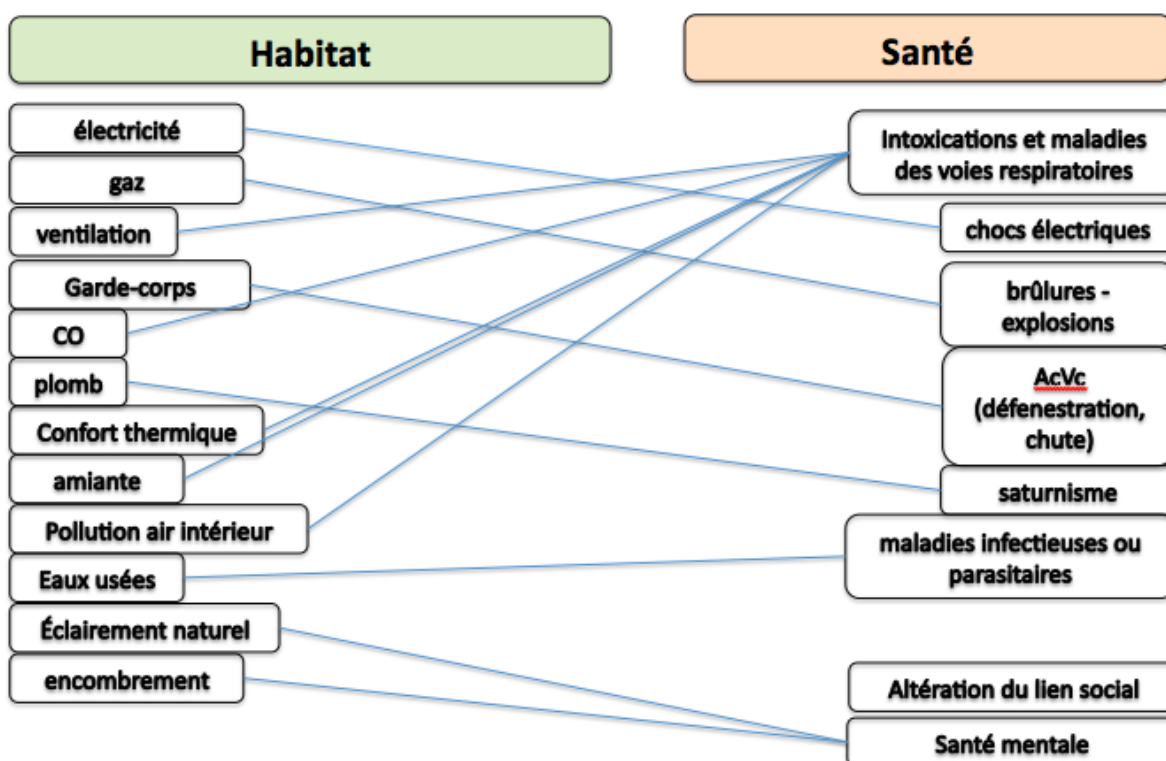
Habitat

Santé

électricité

gaz

ventilation

Garde-corps

CO

plomb

Confort thermique

amiante

Pollution air intérieur

Eaux usées

Éclairement naturel

encombrement

Intoxications et maladies des voies respiratoires

chocs électriques

brûlures - explosions

AcVc (défenestration, chute)

saturnisme

maladies infectieuses ou parasitaires

Altération du lien social

Santé mentale